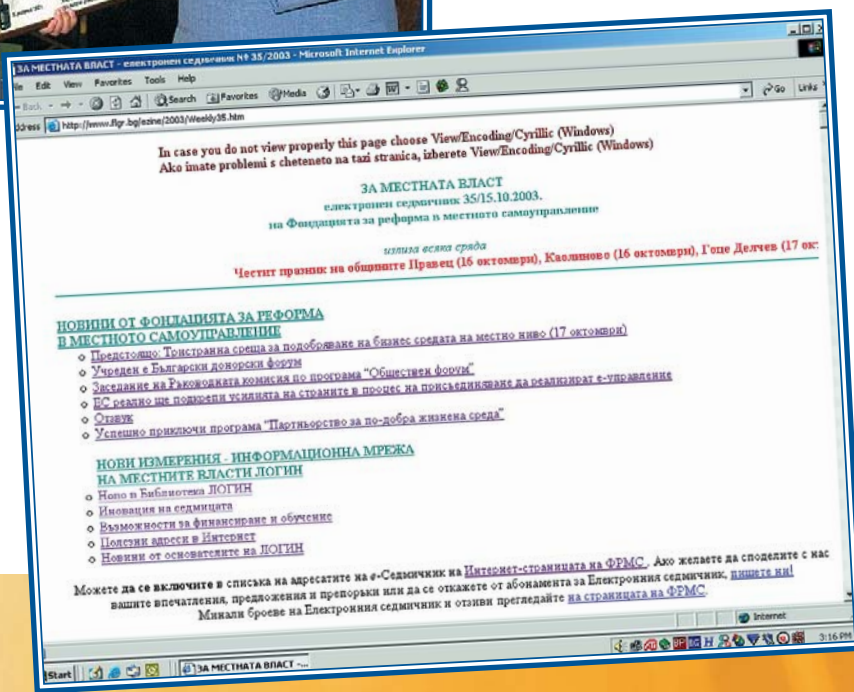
ЗА МЕСТНАТА ВЛАСТ - електронен седмичник № 35/2003 - Microsoft Internet Explorer

File Edit View Favorites Tools Help

Back Search Favorites Media

Address http://www.flgr.bg/ezine/2003/Weekly35.htm

Go Links

In case you do not view properly this page choose View/Encoding/Cyrillic (Windows)
Ako imate problemi s cheteneto na tazi stranica, izberete View/Encoding/Cyrillic (Windows)

ЗА МЕСТНАТА ВЛАСТ
електронен седмичник 35/15.10.2003.
на Фондацията за реформа в местното самоуправление

излиза всяка сряда
Честит празник на общините Правец (16 октомври), Каолиново (16 октомври), Гоце Делчев (17 ок

НОВИНИ ОТ ФОНДАЦИЯТА ЗА РЕФОРМА В МЕСТНОТО САМОУПРАВЛЕНИЕ

- Предстоящо: Тристранна среща за подобряване на бизнес средата на местно ниво (17 октомври)
- Учреден е Български донорски форум
- Заседание на Ръководната комисия по програма "Обществен форум"
- ЕС реално ще подкрепи усилията на страните в процес на присъединяване да реализират е-управление
- Отзвук
- Успешно приключи програма "Партньорство за по-добра жизнена среда"

НОВИ ИЗМЕРЕНИЯ - ИНФОРМАЦИОННА МРЕЖА НА МЕСТНИТЕ ВЛАСТИ ЛОГИН

- Ново в Библиотека ЛОГИН
- Иновация на седмицата
- Възможности за финансиране и обучение
- Полезни адреси в Интернет
- Новини от основателите на ЛОГИН

Можете да се включите в списъка на адресатите на е-Седмичник на Интернет-страницата на ФРМС. Ако желаете да споделите с нас вашите впечатления, предложения и препоръки или да се откажете от абонамента за Електронния седмичник, пишете ни!
Минали броеве на Електронния седмичник и отзиви прегледайте на страницата на ФРМС.

Internet

Start ЗА МЕСТНАТА ВЛАСТ -... 3:16 PM